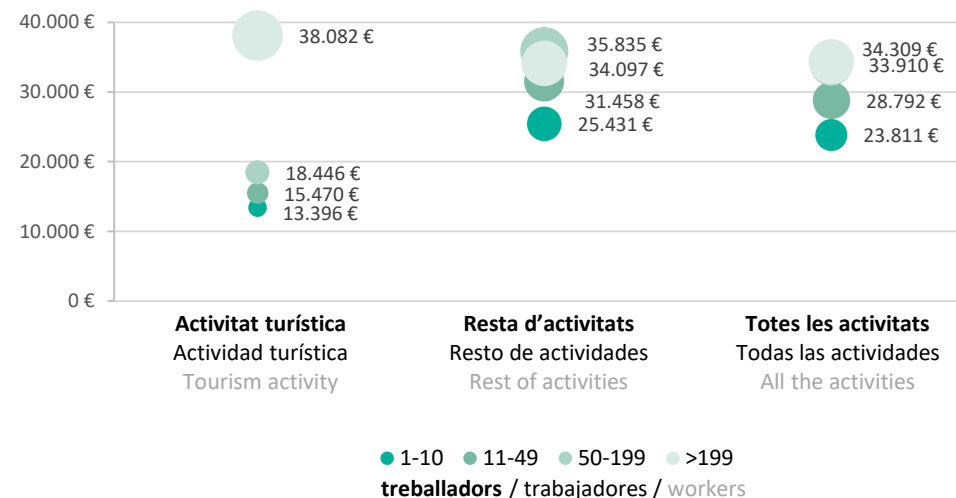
40.000 €
30.000 €
20.000 €
10.000 €
0 €

38.082 €
18.446 €
15.470 €
13.396 €

35.835 €
34.097 €
31.458 €
25.431 €

34.309 €
33.910 €
28.792 €
23.811 €

**Activitat turística**
Actividad turística
Tourism activity

**Resta d'activitats**
Resto de actividades
Rest of activities

**Totes les activitats**
Todas las actividades
All the activities

1-10 11-49 50-199 >199
**treballadors** / trabajadores / workers